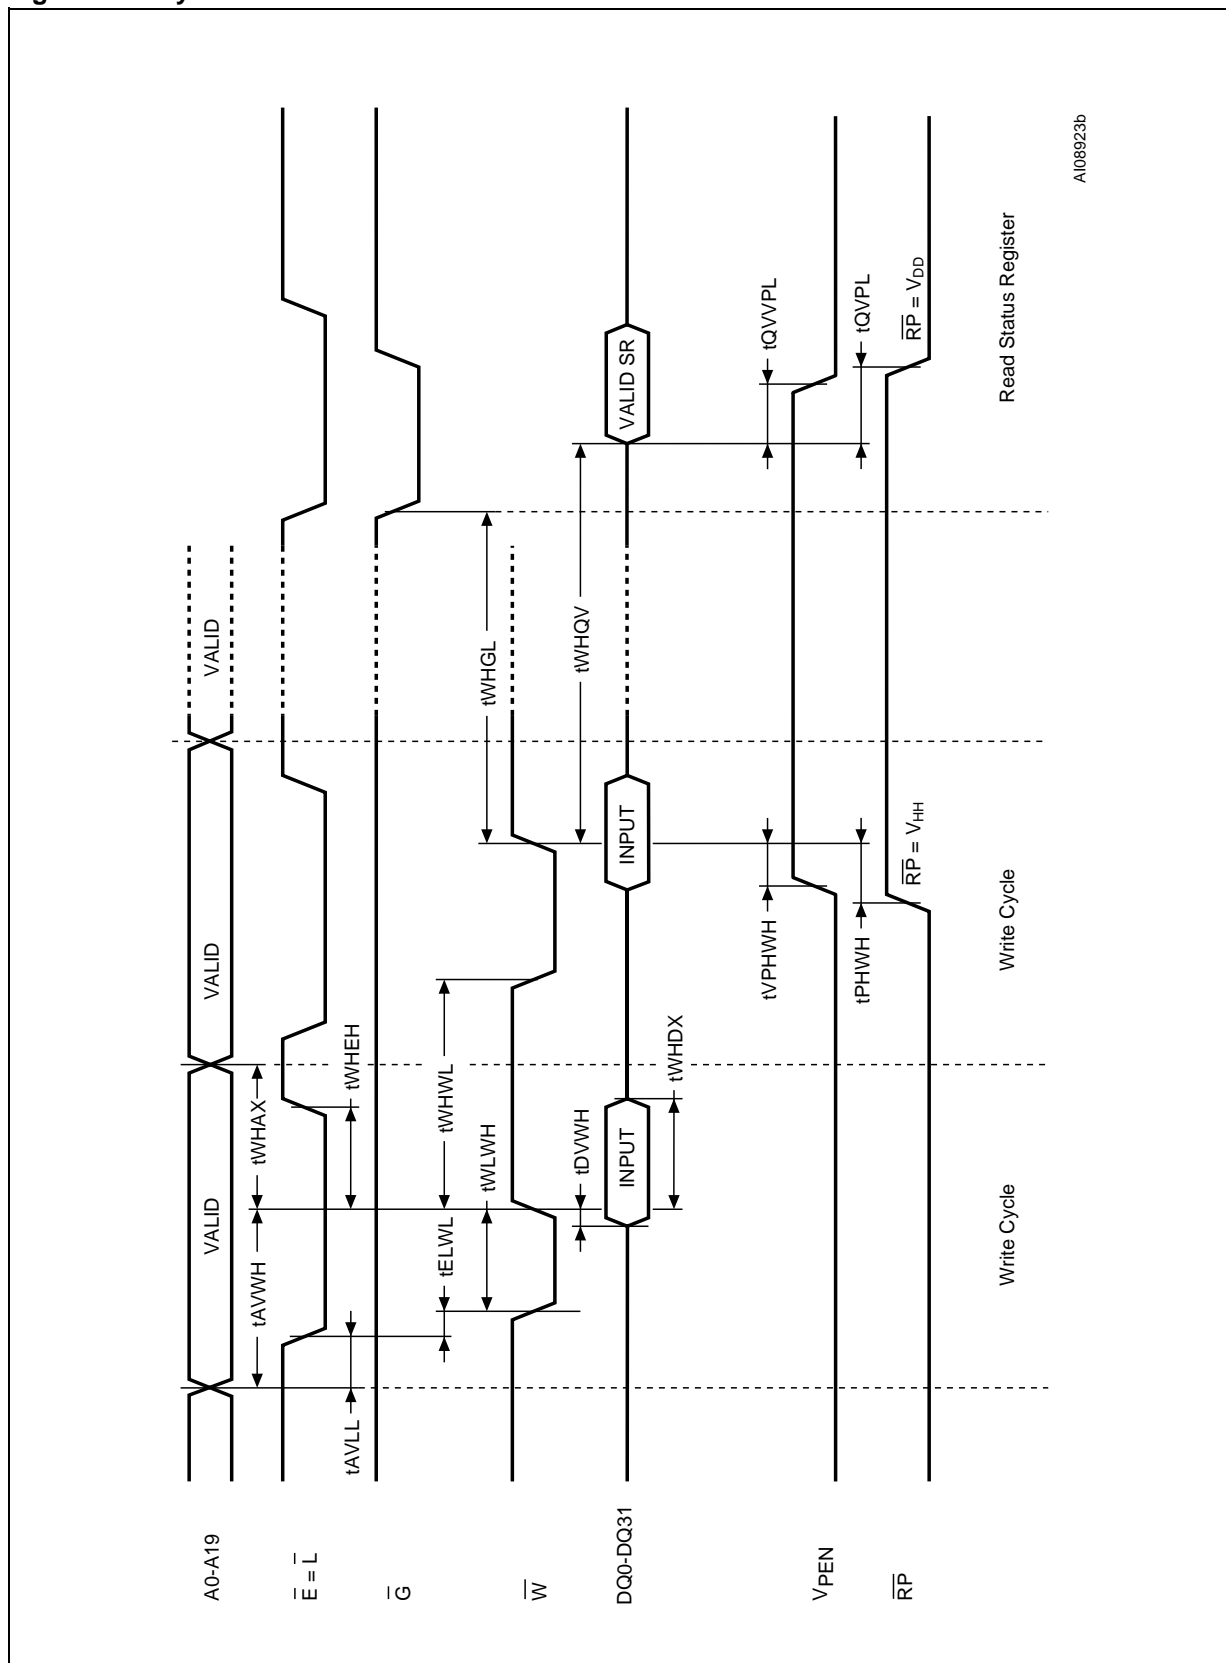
A0-A19

$\overline{E} = \overline{L}$

$\overline{G}$

$\overline{W}$

DQ0-DQ31

$V_{PEN}$

$\overline{RP}$

VALID

VALID

VALID

tAVLL

tAVWH

tWHAX

tWHEH

tELWL

tWLWH

tWHWL

tWHGL

tWHQV

tDVWH

tWHDX

INPUT

INPUT

VALID SR

tVPHWH

tPHWH

tQVVPL

tQVPL

$\overline{RP} = V_{HH}$

$\overline{RP} = V_{DD}$

Write Cycle

Write Cycle

Read Status Register

AI08923b